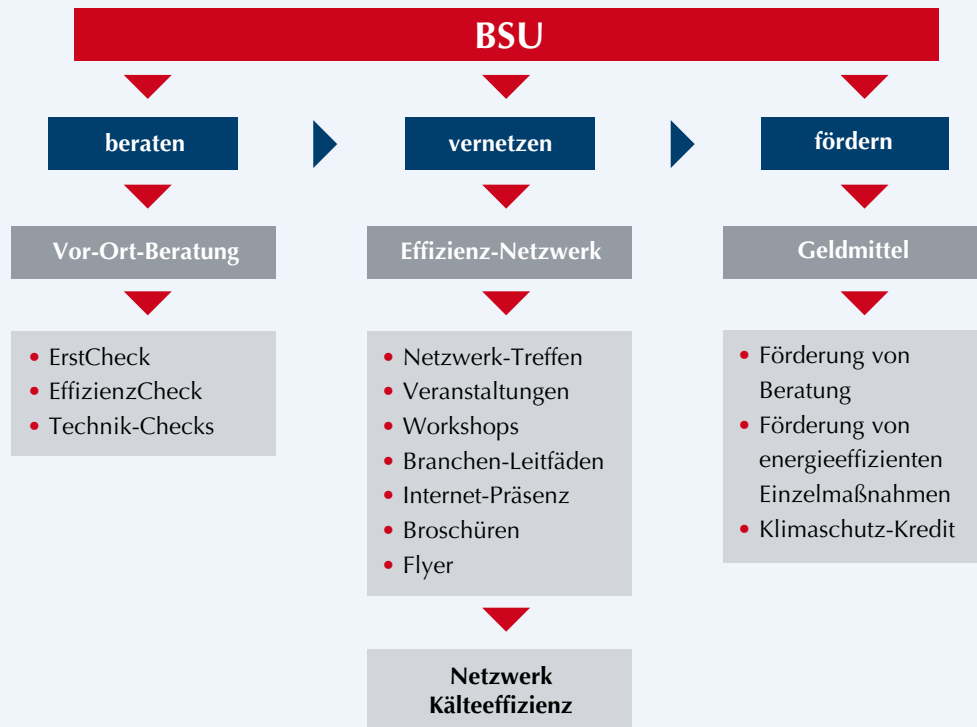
BSU

beraten

vernetzen

fördern

Vor-Ort-Beratung

- ErstCheck
- EffizienzCheck
- Technik-Checks

Effizienz-Netzwerk

- Netzwerk-Treffen
- Veranstaltungen
- Workshops
- Branchen-Leitfäden
- Internet-Präsenz
- Broschüren
- Flyer

Netzwerk Kälteeffizienz

Geldmittel

- Förderung von Beratung
- Förderung von energieeffizienten Einzelmaßnahmen
- Klimaschutz-Kredit